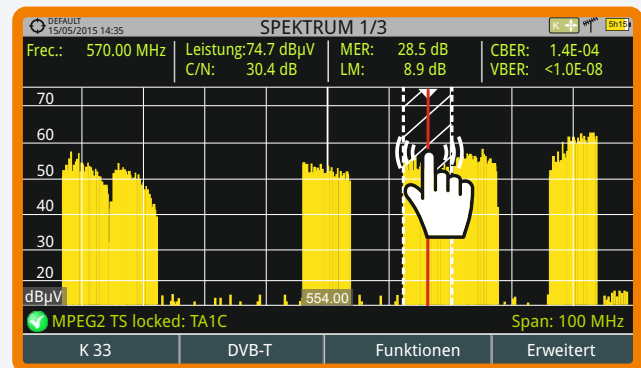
DEFAULT
15/05/2015 14:35

SPEKTRUM 1/3

K 5h15

Frec.: 570.00 MHz
Leistung: 74.7 dBµV
C/N: 30.4 dB
MER: 28.5 dB
LM: 8.9 dB
CBER: 1.4E-04
VBER: <1.0E-08

70
60
50
40
30
20
dBµV
554.00

MPEG2 TS locked: TA1C
Span: 100 MHz

K 33
DVB-T
Funktionen
Erweitert